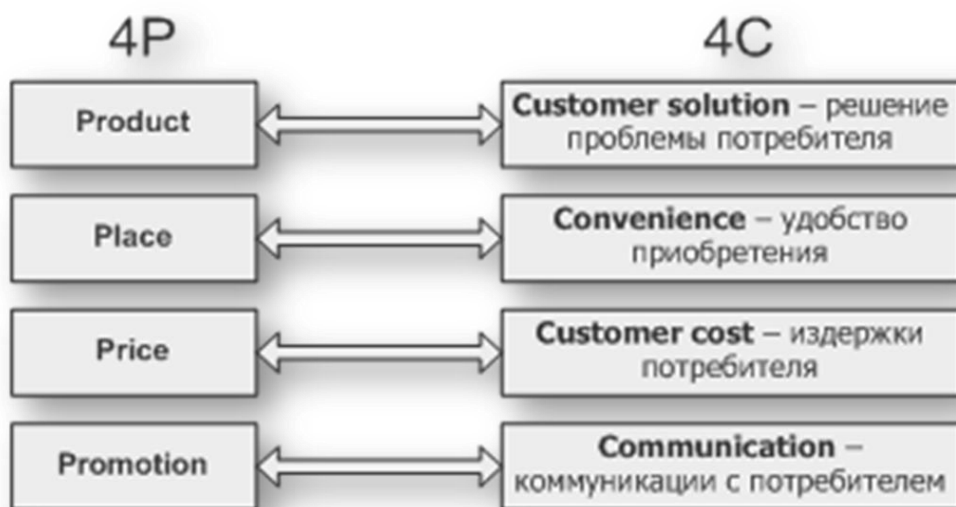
4P

4C

Product

Customer solution – решение проблемы потребителя

Place

Convenience – удобство приобретения

Price

Customer cost – издержки потребителя

Promotion

Communication – коммуникации с потребителем